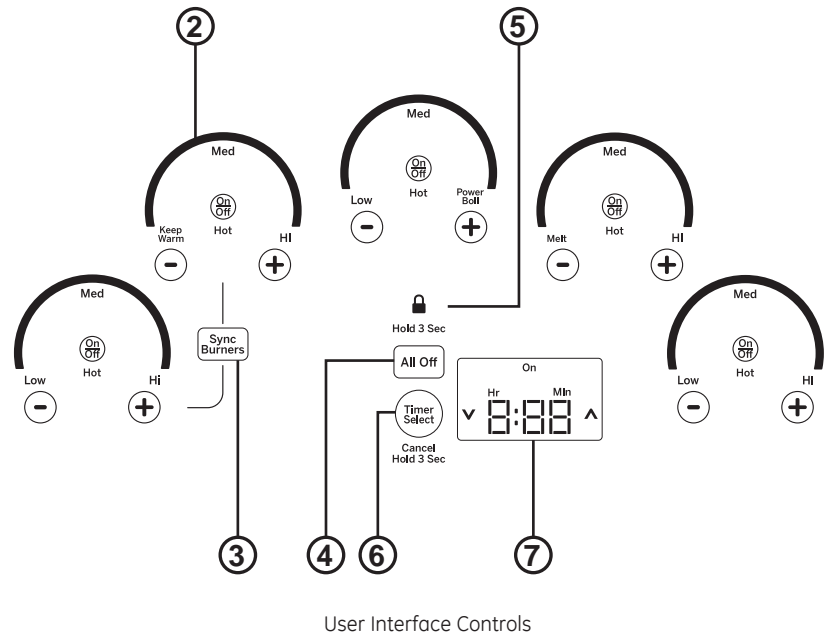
2

5

Med

On
Off

Hot

Keep Warm

HI

−

+

Med

On
Off

Hot

Low

Power Boil

−

+

Med

On
Off

Hot

Melt

HI

−

+

Med

On
Off

Hot

Low

Hi

−

+

Sync Burners

Hold 3 Sec

All Off

Timer Select

Cancel Hold 3 Sec

On

Hr

Min

v 8:88 ^

Med

On
Off

Hot

Low

HI

−

+

3

4

6

7

User Interface Controls